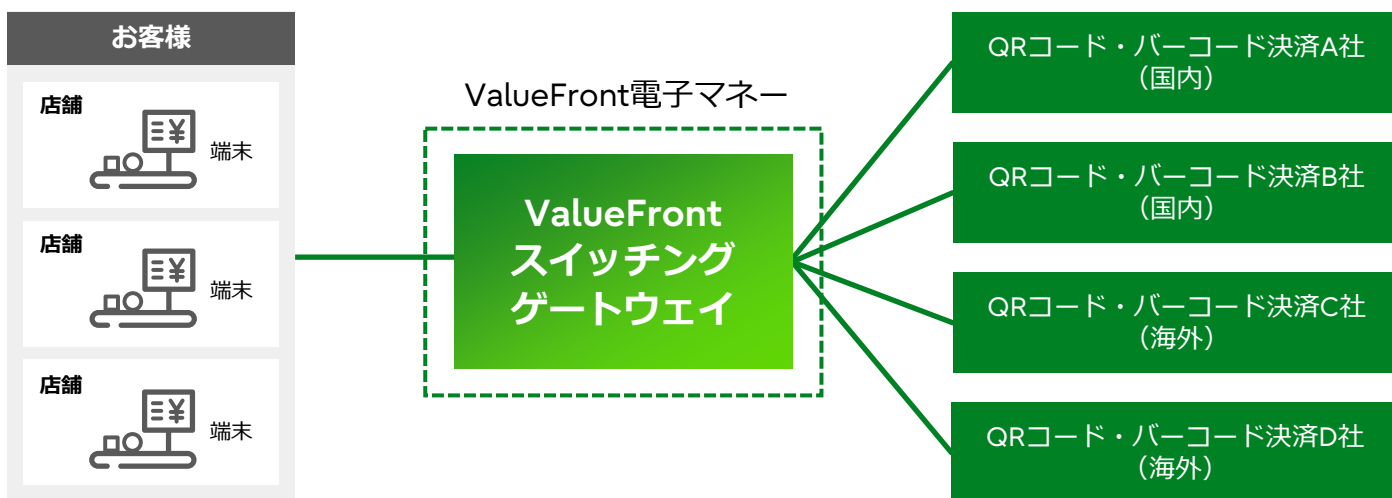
お客様

店舗

¥

端末

店舗

¥

端末

店舗

¥

端末

ValueFront電子マネー

ValueFront
スイッチング
ゲートウェイ

QRコード・バーコード決済A社
（国内）

QRコード・バーコード決済B社
（国内）

QRコード・バーコード決済C社
（海外）

QRコード・バーコード決済D社
（海外）